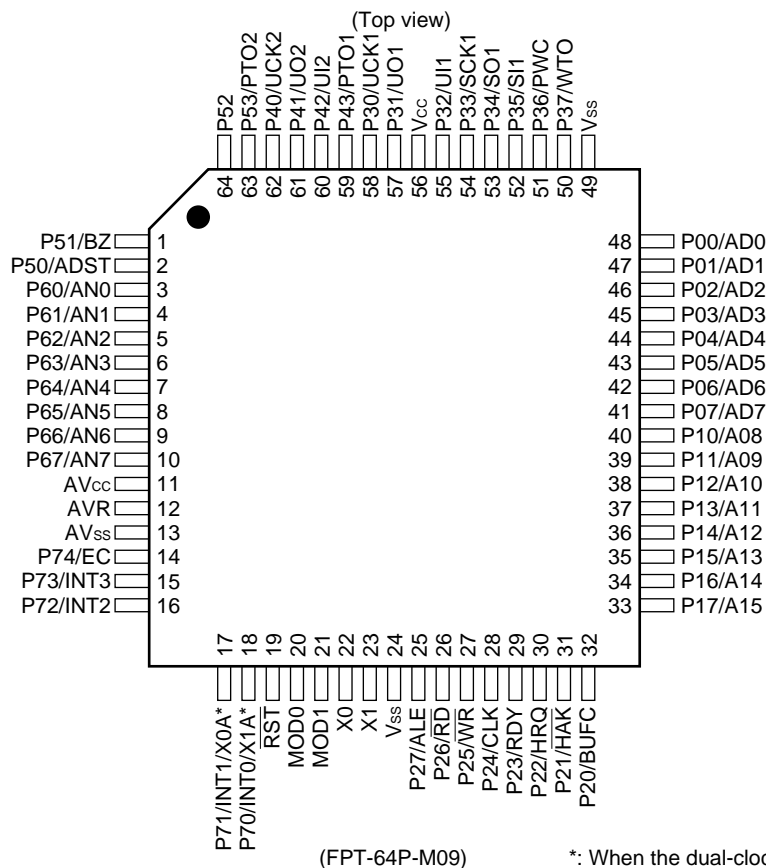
(Top view)

P52
P53/PTO2
P40/UCK2
P41/UO2
P42/UI2
P43/PTO1
P30/UCK1
P31/UO1
$V_{CC}$
P32/UI1
P33/SCK1
P34/SO1
P35/SI1
P36/PWC
P37/WTO
$V_{SS}$

64
63
62
61
60
59
58
57
56
55
54
53
52
51
50
49

P51/BZ 1
P50/ADST 2
P60/AN0 3
P61/AN1 4
P62/AN2 5
P63/AN3 6
P64/AN4 7
P65/AN5 8
P66/AN6 9
P67/AN7 10
$AV_{CC}$ 11
AVR 12
$AV_{SS}$ 13
P74/EC 14
P73/INT3 15
P72/INT2 16

48 P00/AD0
47 P01/AD1
46 P02/AD2
45 P03/AD3
44 P04/AD4
43 P05/AD5
42 P06/AD6
41 P07/AD7
40 P10/A08
39 P11/A09
38 P12/A10
37 P13/A11
36 P14/A12
35 P15/A13
34 P16/A14
33 P17/A15

17
18
19
20
21
22
23
24
25
26
27
28
29
30
31
32

P71/INT1/X0A*
P70/INT0/X1A*
$\overline{RST}$
MOD0
MOD1
X0
X1
$V_{SS}$
P27/ALE
P26/$\overline{RD}$
P25/$\overline{WR}$
P24/CLK
P23/RDY
P22/HRQ
P21/$\overline{HAK}$
P20/BUFC

(FPT-64P-M09)

*: When the dual-cloc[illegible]